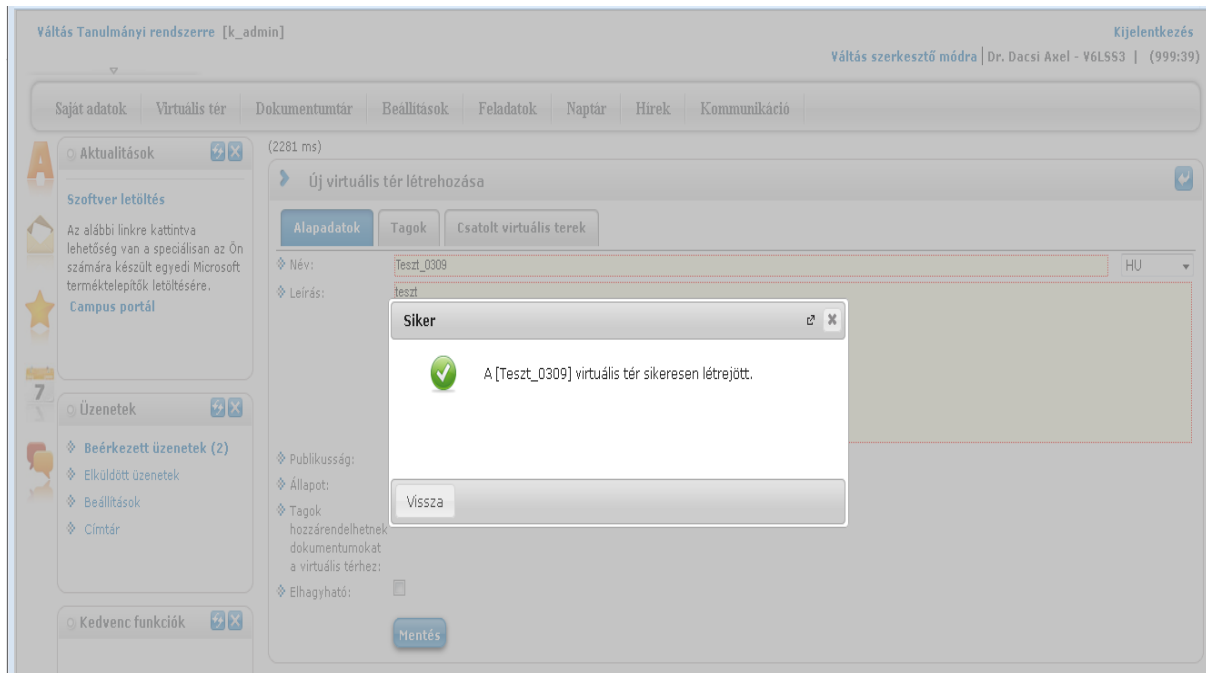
Váltás Tanulmányi rendszerre [k_admin]

Kijelentkezés

Váltás szerkesztő módra | Dr. Dacsi Axel - V6LSS3 | (999:39)

Saját adatok | Virtuális tér | Dokumentumtár | Beállítások | Feladatok | Naptár | Hírek | Kommunikáció

Aktualitások

Szoftver letöltés

Az alábbi linkre kattintva lehetőség van a speciálisan az Ön számára készült egyedi Microsoft terméktelepítők letöltésére.

Campus portál

Üzenetek

Beérkezett üzenetek (2)

Elküldött üzenetek

Beállítások

Címtár

Kedvenc funkciók

(2281 ms)

Új virtuális tér létrehozása

Alapadatok | Tagok | Csatolt virtuális terek

Név: Teszt_0309 HU

Leírás: teszt

Publikusság:

Állapot:

Tagok hozzárendelhetnek dokumentumokat a virtuális térhez:

Elhagyható:

Mentés

Siker

A [Teszt_0309] virtuális tér sikeresen létrejött.

Vissza